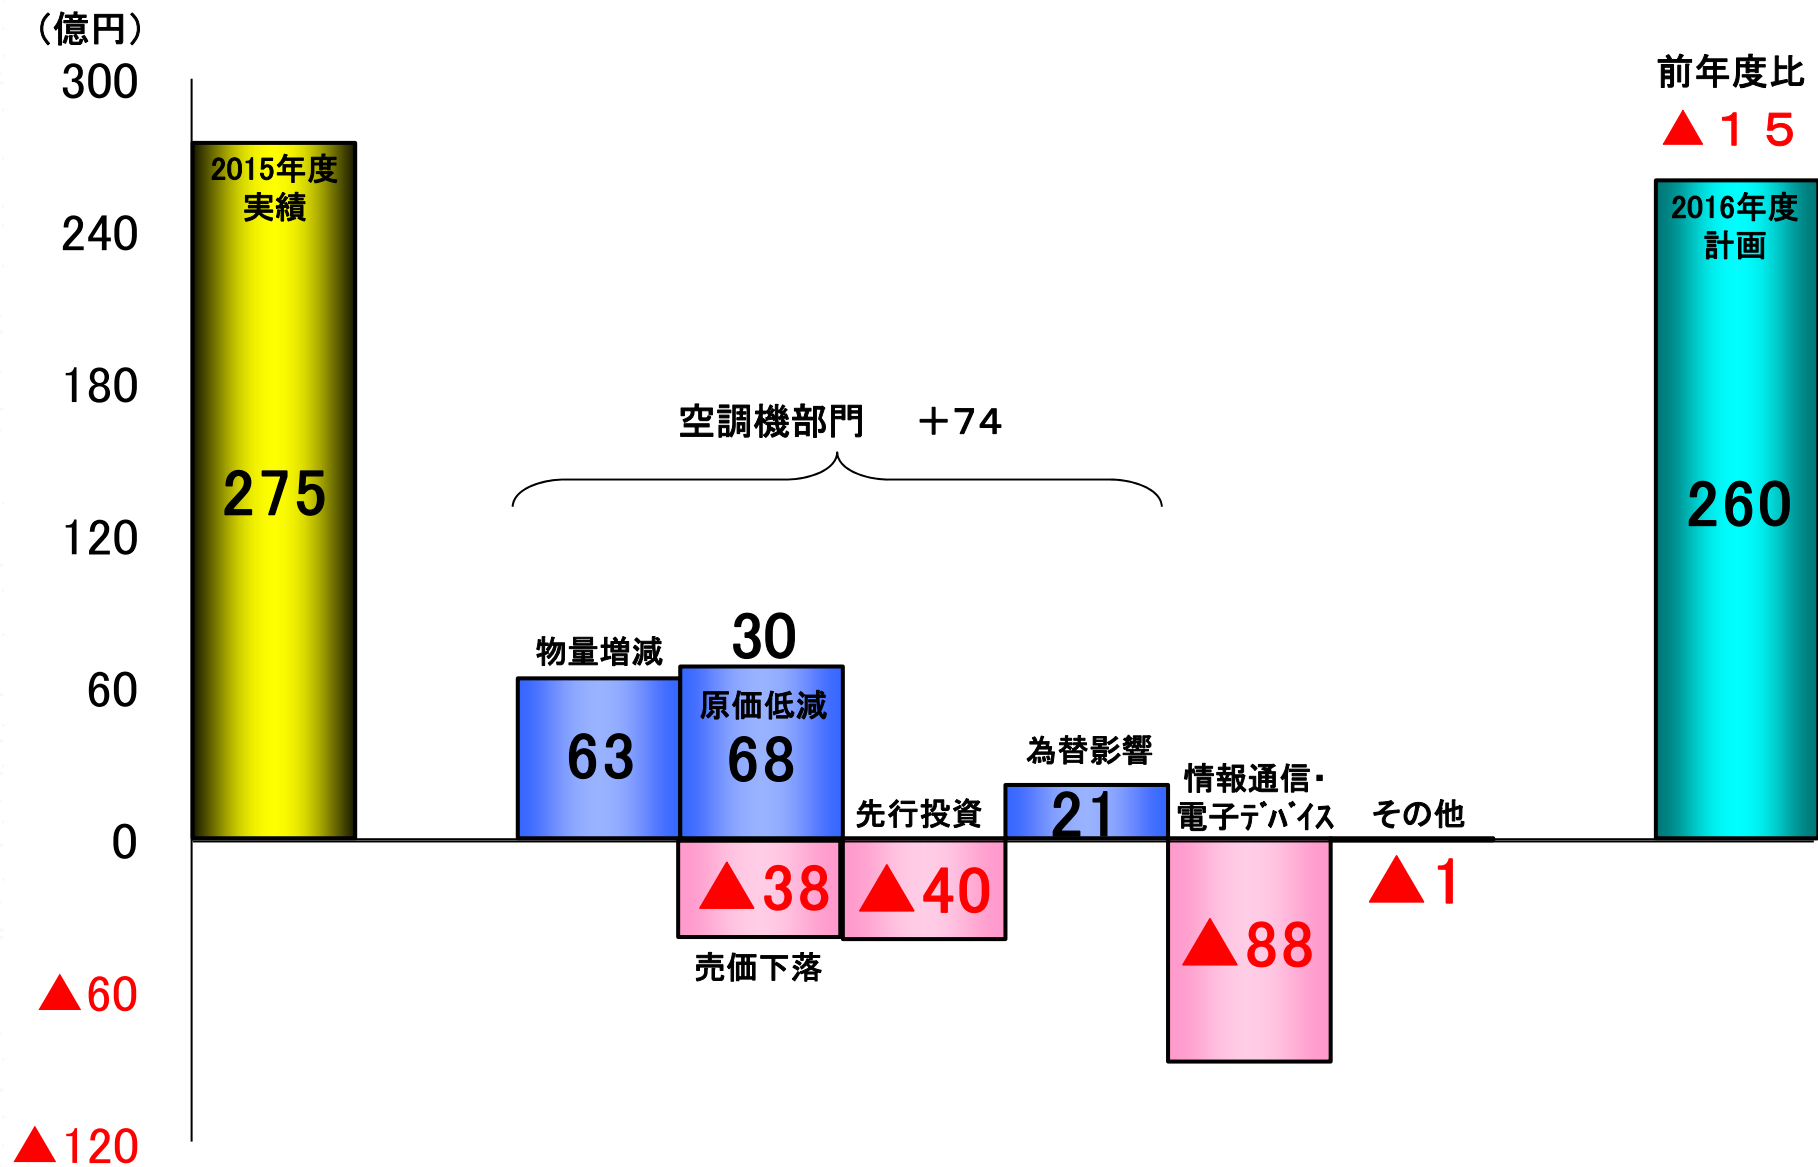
（億円）

300

240

180

120

60

0

▲60

▲120

前年度比
▲１５

2015年度
実績

275

空調機部門　＋74

物量増減

63

30

原価低減

68

▲38

売価下落

先行投資

▲40

為替影響

21

情報通信・
電子デバイス

▲88

その他

▲1

2016年度
計画

260